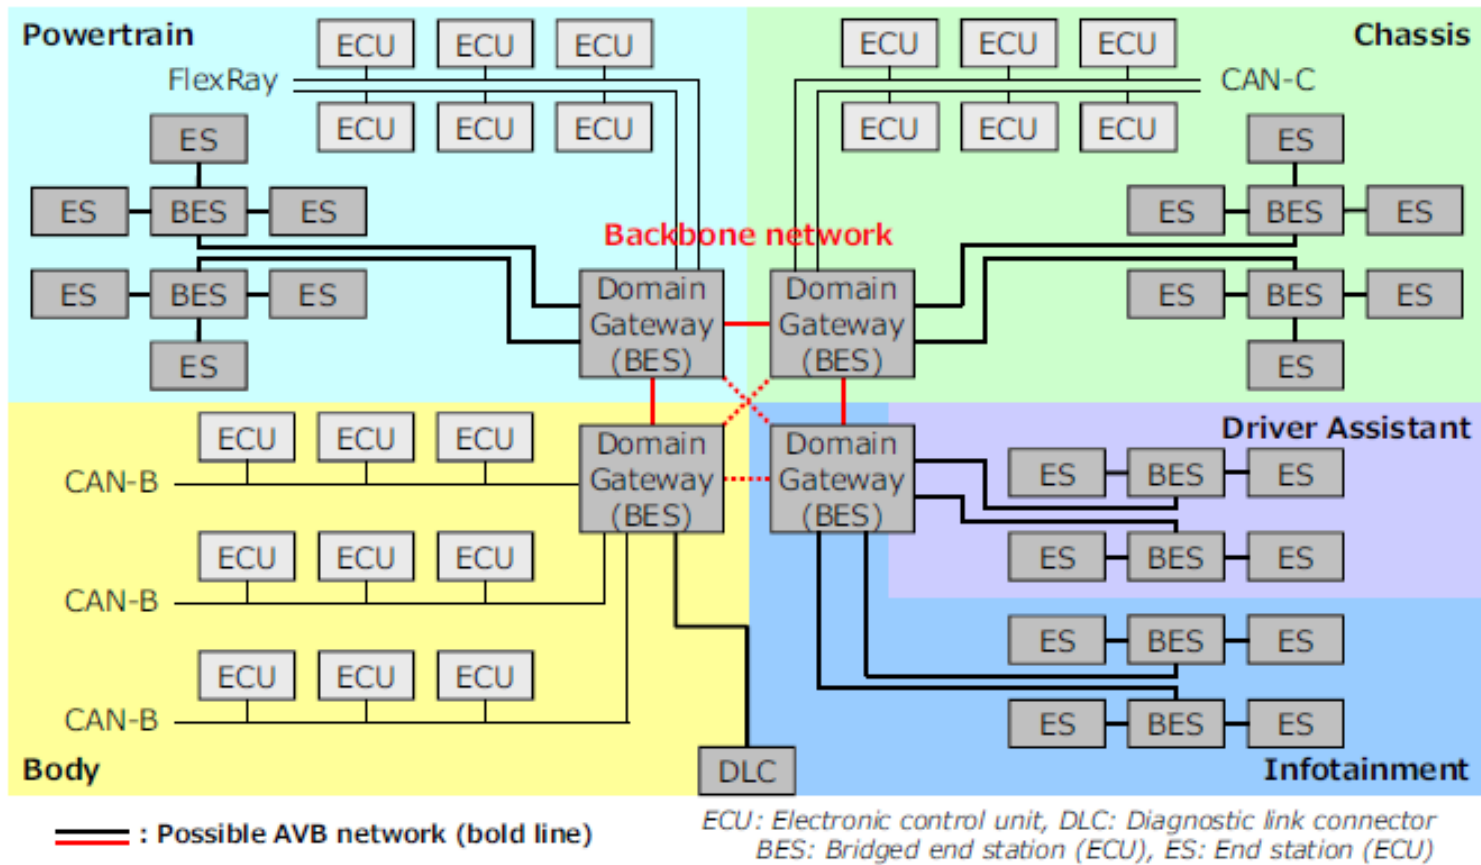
Powertrain

ECU ECU ECU

FlexRay

ECU ECU ECU

ES

ES BES ES

ES BES ES

ES

Chassis

ECU ECU ECU

CAN-C

ECU ECU ECU

ES

ES BES ES

ES BES ES

ES

Backbone network

Domain Gateway (BES)

Domain Gateway (BES)

Domain Gateway (BES)

Domain Gateway (BES)

ECU ECU ECU

CAN-B

ECU ECU ECU

CAN-B

ECU ECU ECU

CAN-B

Body

DLC

Driver Assistant

ES BES ES

ES BES ES

ES BES ES

ES BES ES

Infotainment

: Possible AVB network (bold line)

ECU: Electronic control unit, DLC: Diagnostic link connector
BES: Bridged end station (ECU), ES: End station (ECU)